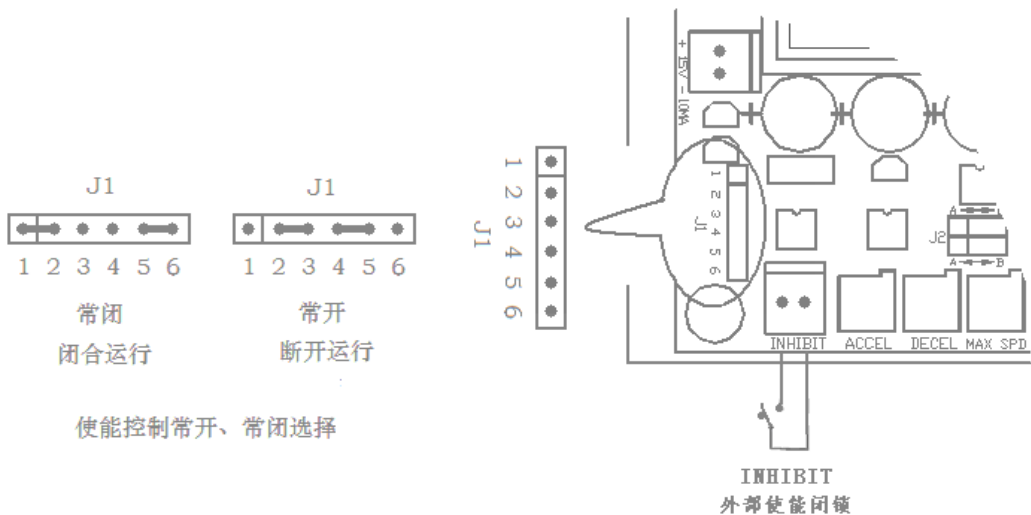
J1

1 2 3 4 5 6

常闭

闭合运行

J1

1 2 3 4 5 6

常开

断开运行

使能控制常开、常闭选择

J1

1 2 3 4 5 6

+ 15V - 10MA

1 2 3 4 5 6

J1

J2

A B

A B

INHIBIT

ACCEL

DECEL

MAX SPD

INHIBIT

外部使能闭锁